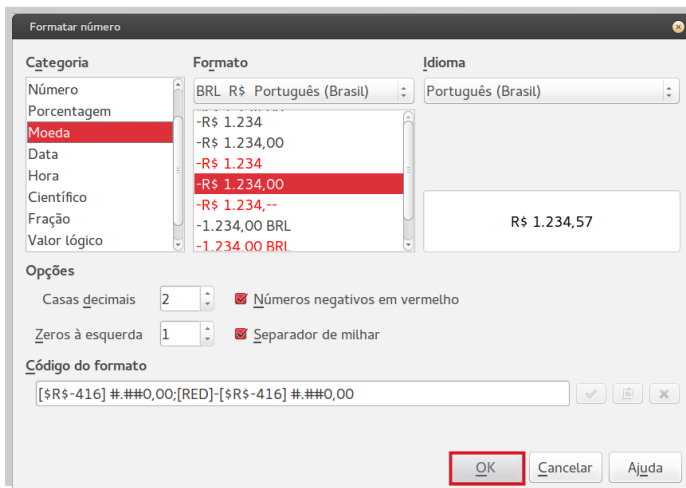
Formatar número

Categoria

Número
Porcentagem
Moeda
Data
Hora
Científico
Fração
Valor lógico

Formato

BRL R$ Português (Brasil)

-R$ 1.234
-R$ 1.234,00
-R$ 1.234
-R$ 1.234,00
-R$ 1.234,--
-1.234,00 BRL
-1.234,00 BRL

Idioma

Português (Brasil)

R$ 1.234,57

Opções

Casas decimais 2

Números negativos em vermelho

Zeros à esquerda 1

Separador de milhar

Código do formato

[$R$-416] #.##0,00;[RED]-[$R$-416] #.##0,00

OK Cancelar Ajuda